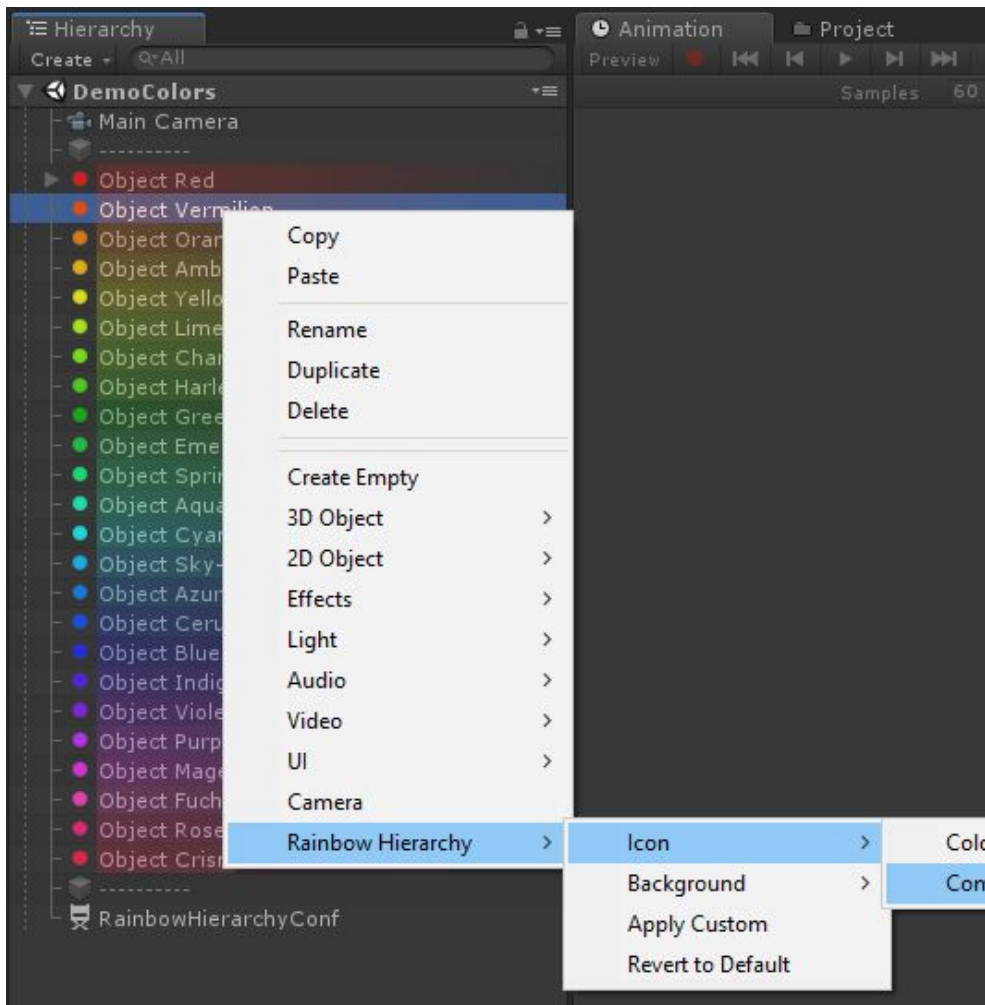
Hierarchy
Create ▾ Q▾All
Animation
Project
Preview
Samples 60
DemoColors
Main Camera
----------
Object Red
Object Vermilion
Object Oran
Object Amb
Object Yello
Object Lime
Object Char
Object Harle
Object Gree
Object Eme
Object Sprir
Object Aqua
Object Cyar
Object Sky-
Object Azur
Object Ceru
Object Blue
Object Indig
Object Viole
Object Purp
Object Mage
Object Fuch
Object Rose
Object Crisr
----------
RainbowHierarchyConf

Copy
Paste
Rename
Duplicate
Delete
Create Empty
3D Object >
2D Object >
Effects >
Light >
Audio >
Video >
UI >
Camera
Rainbow Hierarchy >

Icon >
Background >
Apply Custom
Revert to Default

Colo
Con